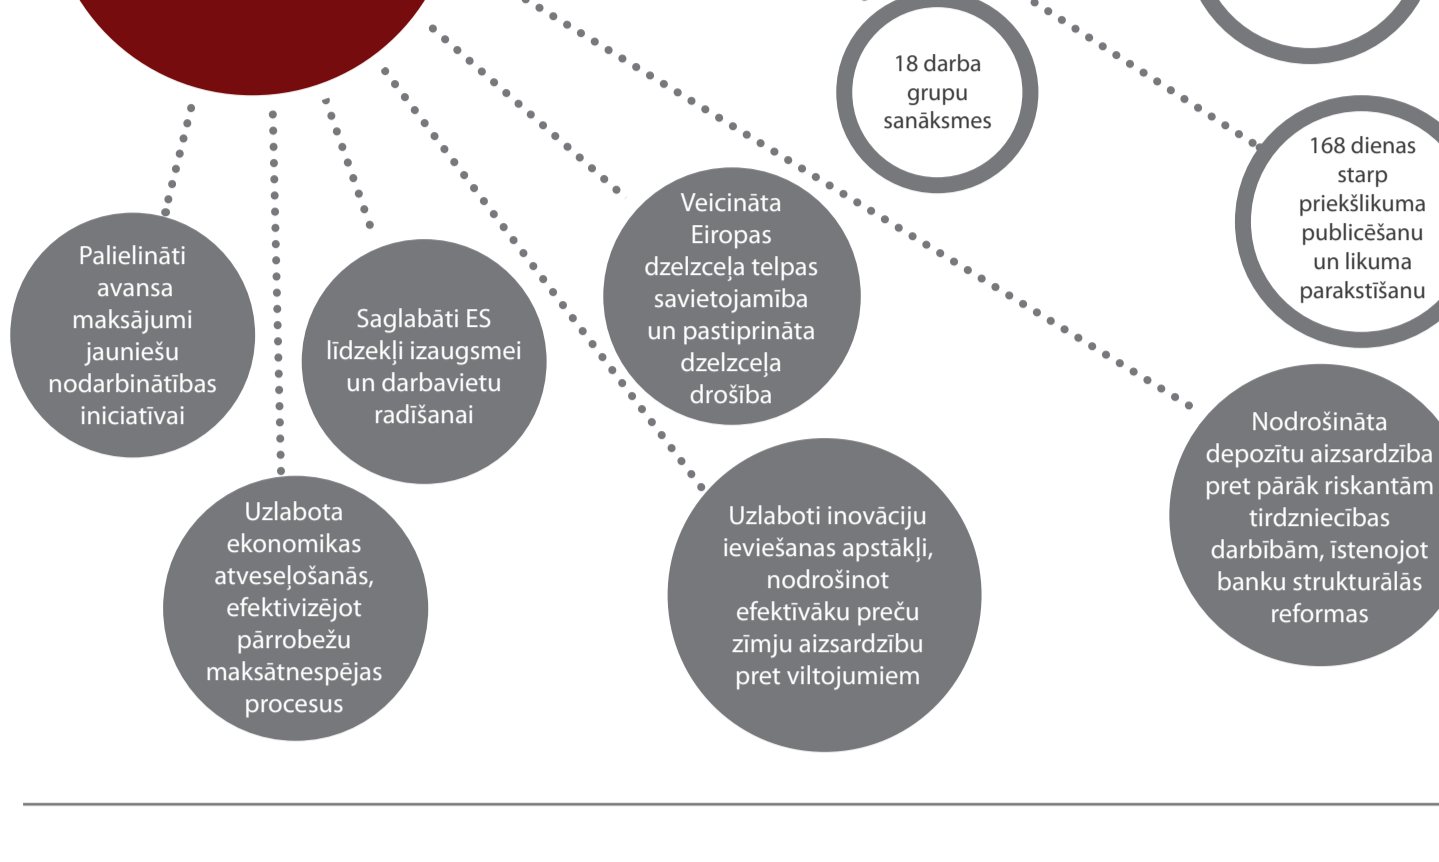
18 darba grupu sanāksmes

168 dienas starp priekšlikuma publicēšanu un likuma parakstīšanu

Palielināti avansa maksājumi jauniešu nodarbinātības iniciatīvai

Saglabāti ES līdzekļi izaugsmei un darbavietu radīšanai

Veicināta Eiropas dzelzceļa telpas savietojamība un pastiprināta dzelzceļa drošība

Nodrošināta depozītu aizsardzība pret pārāk riskantām tirdzniecības darbībām, īstenojot banku strukturālās reformas

Uzlabota ekonomikas atveseļošanās, efektivizējot pārrobežu maksātnespējas procesus

Uzlaboti inovāciju ieviešanas apstākļi, nodrošinot efektīvāku preču zīmju aizsardzību pret viltojumiem